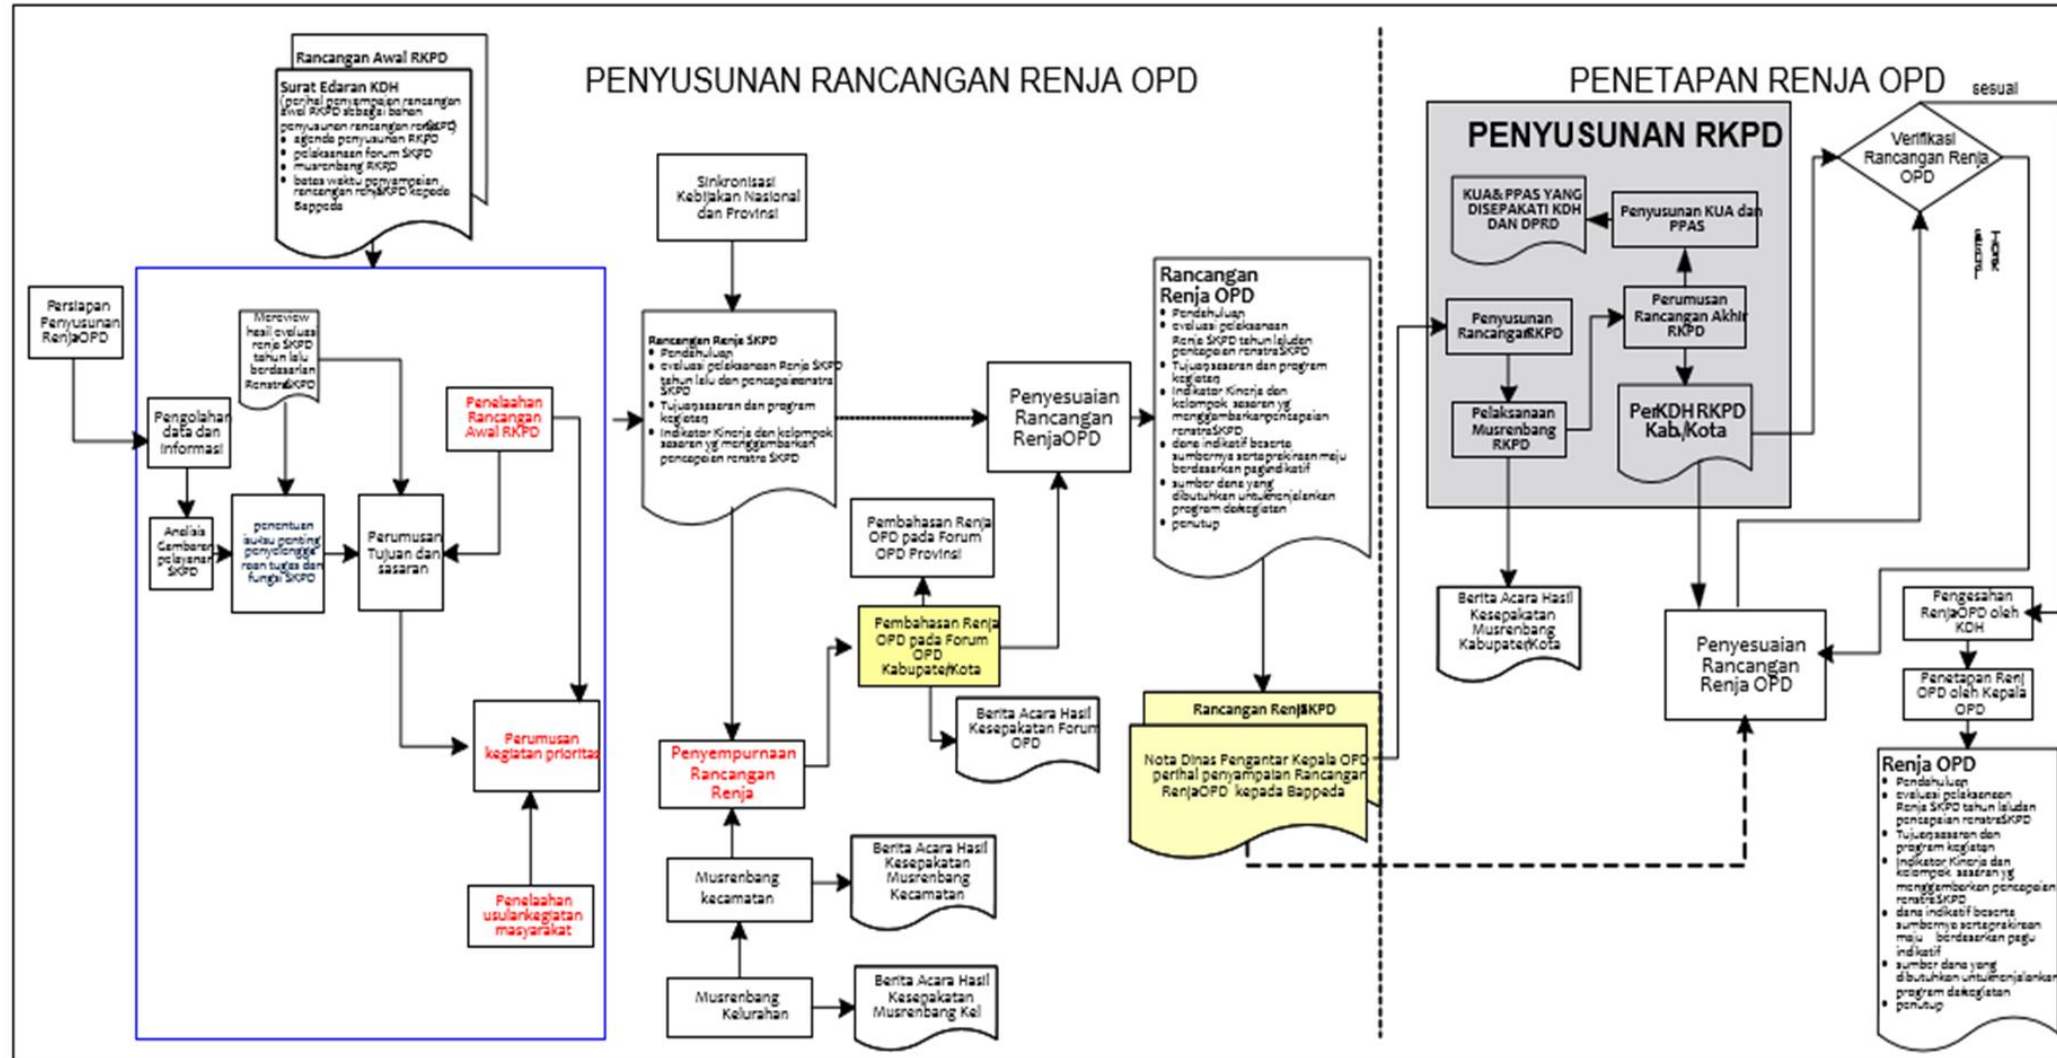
PENYUSUNAN RANCANGAN RENJA OPD

PENETAPAN RENJA OPD

sesuai

Rancangan Awal RKPD

Surat Edaran KDH
(perihal penyampaian rancangan awal RKPD sebagai bahan penyusunan rancangan renjaSKPD)
• agenda penyusunan RKPD
• pelaksanaan forum SKPD
• musrenbang RKPD
• batas waktu penyampaian rancangan renjaSKPD kepada Bappeda

Persiapan Penyusunan RenjaOPD

Pengolahan data dan informasi

Mereview hasil evaluasi renja SKPD tahun lalu berdasarkan RenstraSKPD

Penelaahan Rancangan Awal RKPD

Analisis Gambaran pelayanan SKPD

penentuan isu-isu penting penyelenggaraan tugas dan fungsi SKPD

Perumusan Tujuan dan sasaran

Perumusan kegiatan prioritas

Penelaahan usulankegiatan masyarakat

Sinkronisasi Kebijakan Nasional dan Provinsi

Rancangan Renja SKPD
• Pendahuluan
• evaluasi pelaksanaan Renja SKPD tahun lalu dan pencapaianrenstra SKPD
• Tujuan,sasaran dan program kegiatan
• Indikator Kinerja dan kelompok sasaran yg menggambarkan pencapaian renstra SKPD

Penyesuaian Rancangan RenjaOPD

Pembahasan Renja OPD pada Forum OPD Provinsi

Pembahasan Renja OPD pada Forum OPD Kabupaten/Kota

Berita Acara Hasil Kesepakatan Forum OPD

Penyempurnaan Rancangan Renja

Musrenbang kecamatan

Berita Acara Hasil Kesepakatan Musrenbang Kecamatan

Musrenbang Kelurahan

Berita Acara Hasil Kesepakatan Musrenbang Kel

Rancangan Renja OPD
• Pendahuluan
• evaluasi pelaksanaan Renja SKPD tahun lalu dan pencapaian renstraSKPD
• Tujuan,sasaran dan program kegiatan
• Indikator Kinerja dan kelompok sasaran yg menggambarkanpencapaian renstraSKPD
• dana indikatif beserta sumbernya sertaprakiraan maju berdasarkan paguindikatif
• sumber dana yang dibutuhkan untukmenjalankan program dankegiatan
• penutup

Rancangan RenjaSKPD

Nota Dinas Pengantar Kepala OPD perihal penyampaian Rancangan RenjaOPD kepada Bappeda

PENYUSUNAN RKPD

KUA&PPAS YANG DISEPAKATI KDH DAN DPRD

Penyusunan KUA dan PPAS

Penyusunan RancanganRKPD

Perumusan Rancangan Akhir RKPD

Pelaksanaan Musrenbang RKPD

PerKDH RKPD Kab./Kota

Berita Acara Hasil Kesepakatan Musrenbang Kabupaten/Kota

Verifikasi Rancangan Renja OPD

Penyesuaian Rancangan Renja OPD

Pengesahan RenjaOPD oleh KDH

Penetapan Renj OPD oleh Kepala OPD

Renja OPD
• Pendahuluan
• evaluasi pelaksanaan Renja SKPD tahun lalu dan pencapaian renstraSKPD
• Tujuan,sasaran dan program kegiatan
• Indikator Kinerja dan kelompok sasaran yg menggambarkan pencapaian renstraSKPD
• dana indikatif beserta sumbernya sertaprakiraan maju berdasarkan pagu indikatif
• sumber dana yang dibutuhkan untukmenjalankan program dankegiatan
• penutup